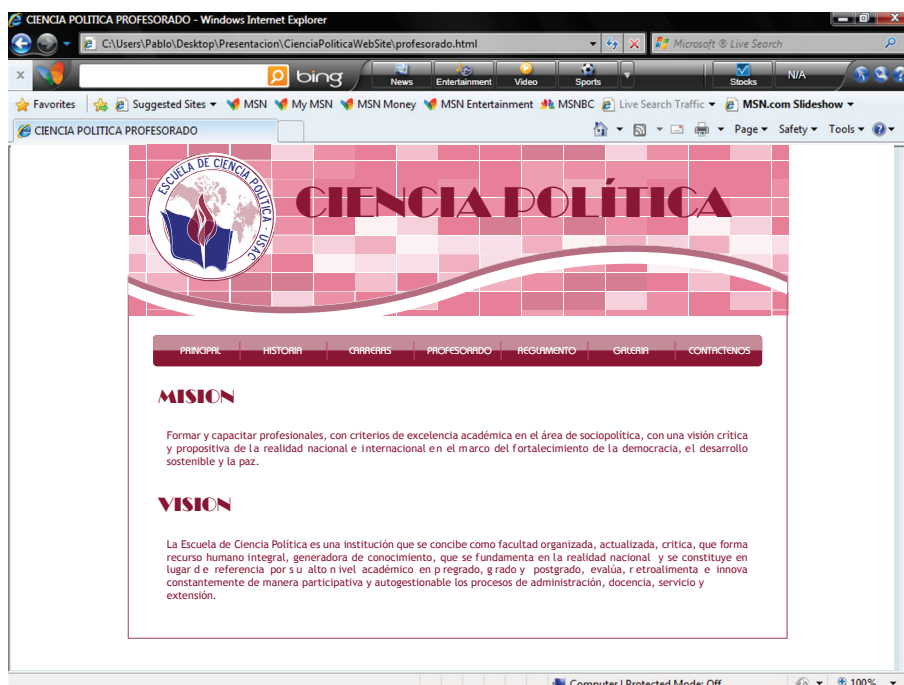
CIENCIA POLITICA PROFESORADO - Windows Internet Explorer

C:\Users\Pablo\Desktop\Presentacion\CienciaPoliticaWebSite\profesorado.html

Microsoft ® Live Search

bing

News Entertainment Video Sports Stocks N/A

Favorites Suggested Sites MSN My MSN MSN Money MSN Entertainment MSNBC Live Search Traffic MSN.com Slideshow

CIENCIA POLITICA PROFESORADO

Page Safety Tools

ESCUELA DE CIENCIA POLITICA - USAC

CIENCIA POLÍTICA

PRINCIPAL HISTORIA CARRERAS PROFESORADO REGLAMENTO GALERIA CONTACTENOS

MISION

Formar y capacitar profesionales, con criterios de excelencia académica en el área de sociopolítica, con una visión crítica y propositiva de la realidad nacional e internacional en el marco del fortalecimiento de la democracia, el desarrollo sostenible y la paz.

VISION

La Escuela de Ciencia Política es una institución que se concibe como facultad organizada, actualizada, critica, que forma recurso humano integral, generadora de conocimiento, que se fundamenta en la realidad nacional y se constituye en lugar de referencia por su alto nivel académico en pregrado, grado y postgrado, evalúa, retroalimenta e innova constantemente de manera participativa y autogestionable los procesos de administración, docencia, servicio y extensión.

Computer | Protected Mode: Off 100%